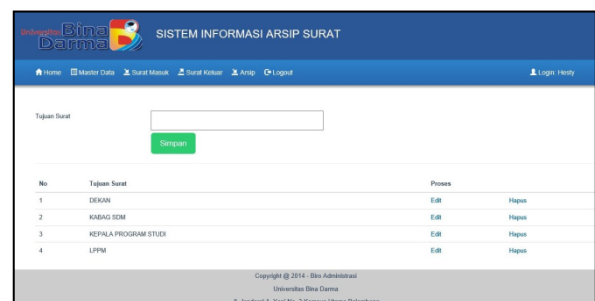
Universitas Bina Darma

SISTEM INFORMASI ARSIP SURAT

Home Master Data Surat Masuk Surat Keluar Arsip Logout

Login: Hesty

Tujuan Surat

Simpan

| No | Tujuan Surat | Proses | |
|---|---|---|---|
| 1 | DEKAN | Edit | Hapus |
| 2 | KABAG SDM | Edit | Hapus |
| 3 | KEPALA PROGRAM STUDI | Edit | Hapus |
| 4 | LPPM | Edit | Hapus |

Copyright @ 2014 - Biro Administrasi

Universitas Bina Darma

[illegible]